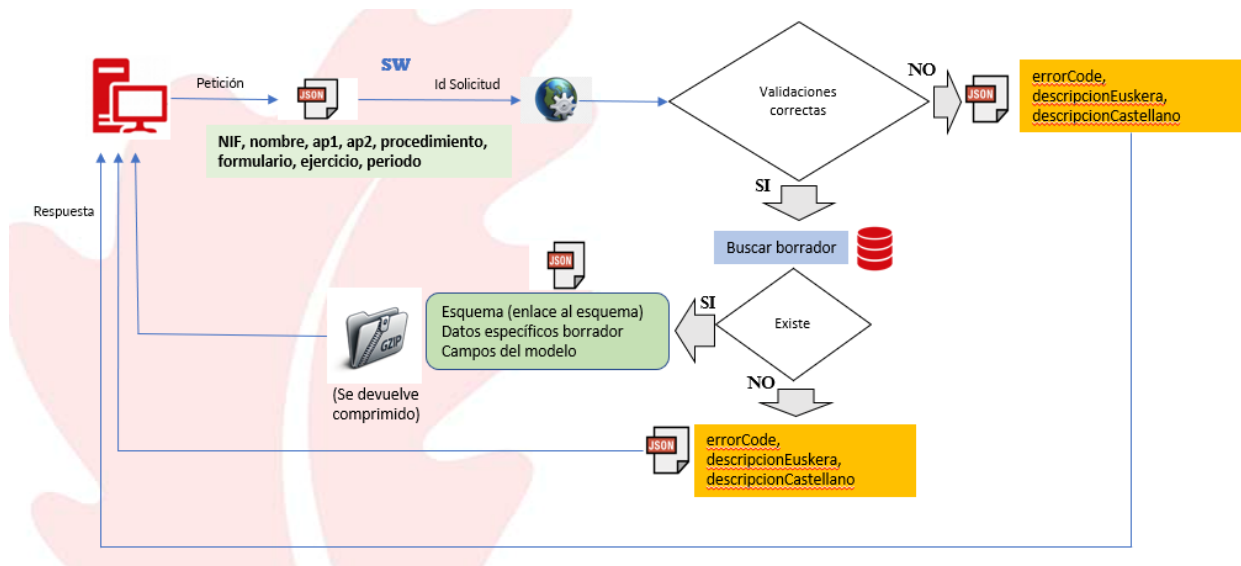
Petición

JSON

SW

Id Solicitud

Validaciones correctas

NO

JSON

errorCode, descripcionEuskera, descripcionCastellano

NIF, nombre, ap1, ap2, procedimiento, formulario, ejercicio, periodo

SI

Respuesta

Buscar borrador

JSON

SI

Esquema (enlace al esquema)
Datos específicos borrador
Campos del modelo

Existe

GZIP

(Se devuelve comprimido)

NO

JSON

errorCode, descripcionEuskera, descripcionCastellano